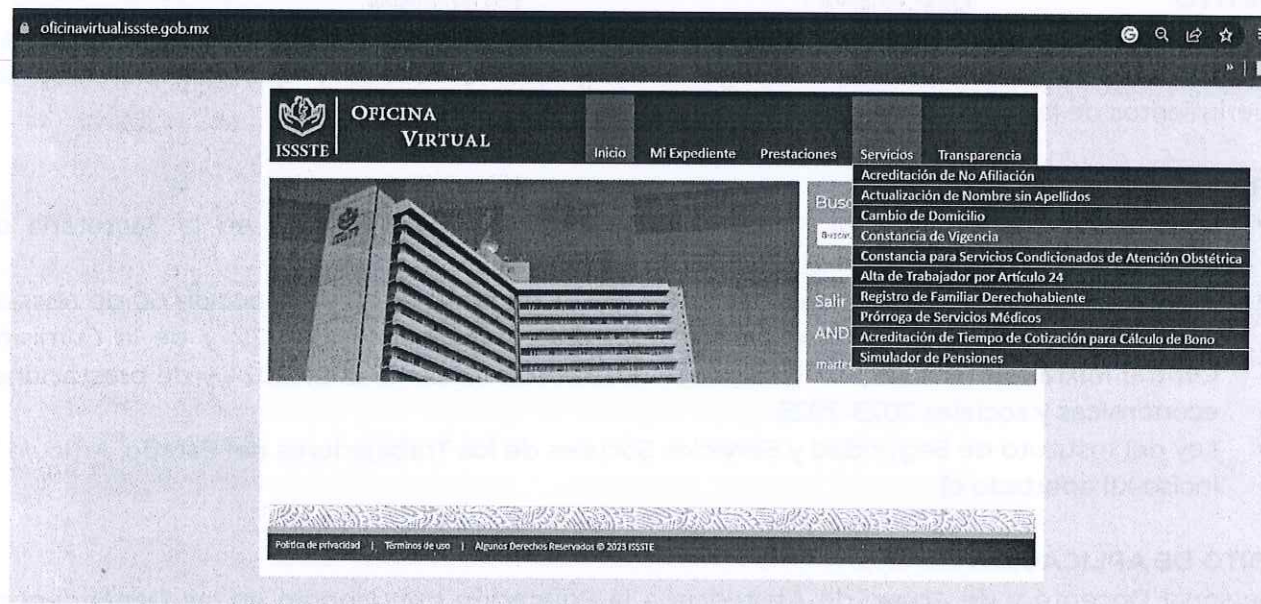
oficinavirtual.issste.gob.mx

ISSSTE | OFICINA VIRTUAL

Inicio Mi Expediente Prestaciones Servicios Transparencia

Acreditación de No Afiliación
Actualización de Nombre sin Apellidos
Cambio de Domicilio
Constancia de Vigencia
Constancia para Servicios Condicionados de Atención Obstétrica
Alta de Trabajador por Artículo 24
Registro de Familiar Derechohabiente
Prórroga de Servicios Médicos
Acreditación de Tiempo de Cotización para Cálculo de Bono
Simulador de Pensiones

Busc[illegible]
Buscar

Salir
AND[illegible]
marte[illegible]

Política de privacidad | Términos de uso | Algunos Derechos Reservados © 2023 ISSSTE